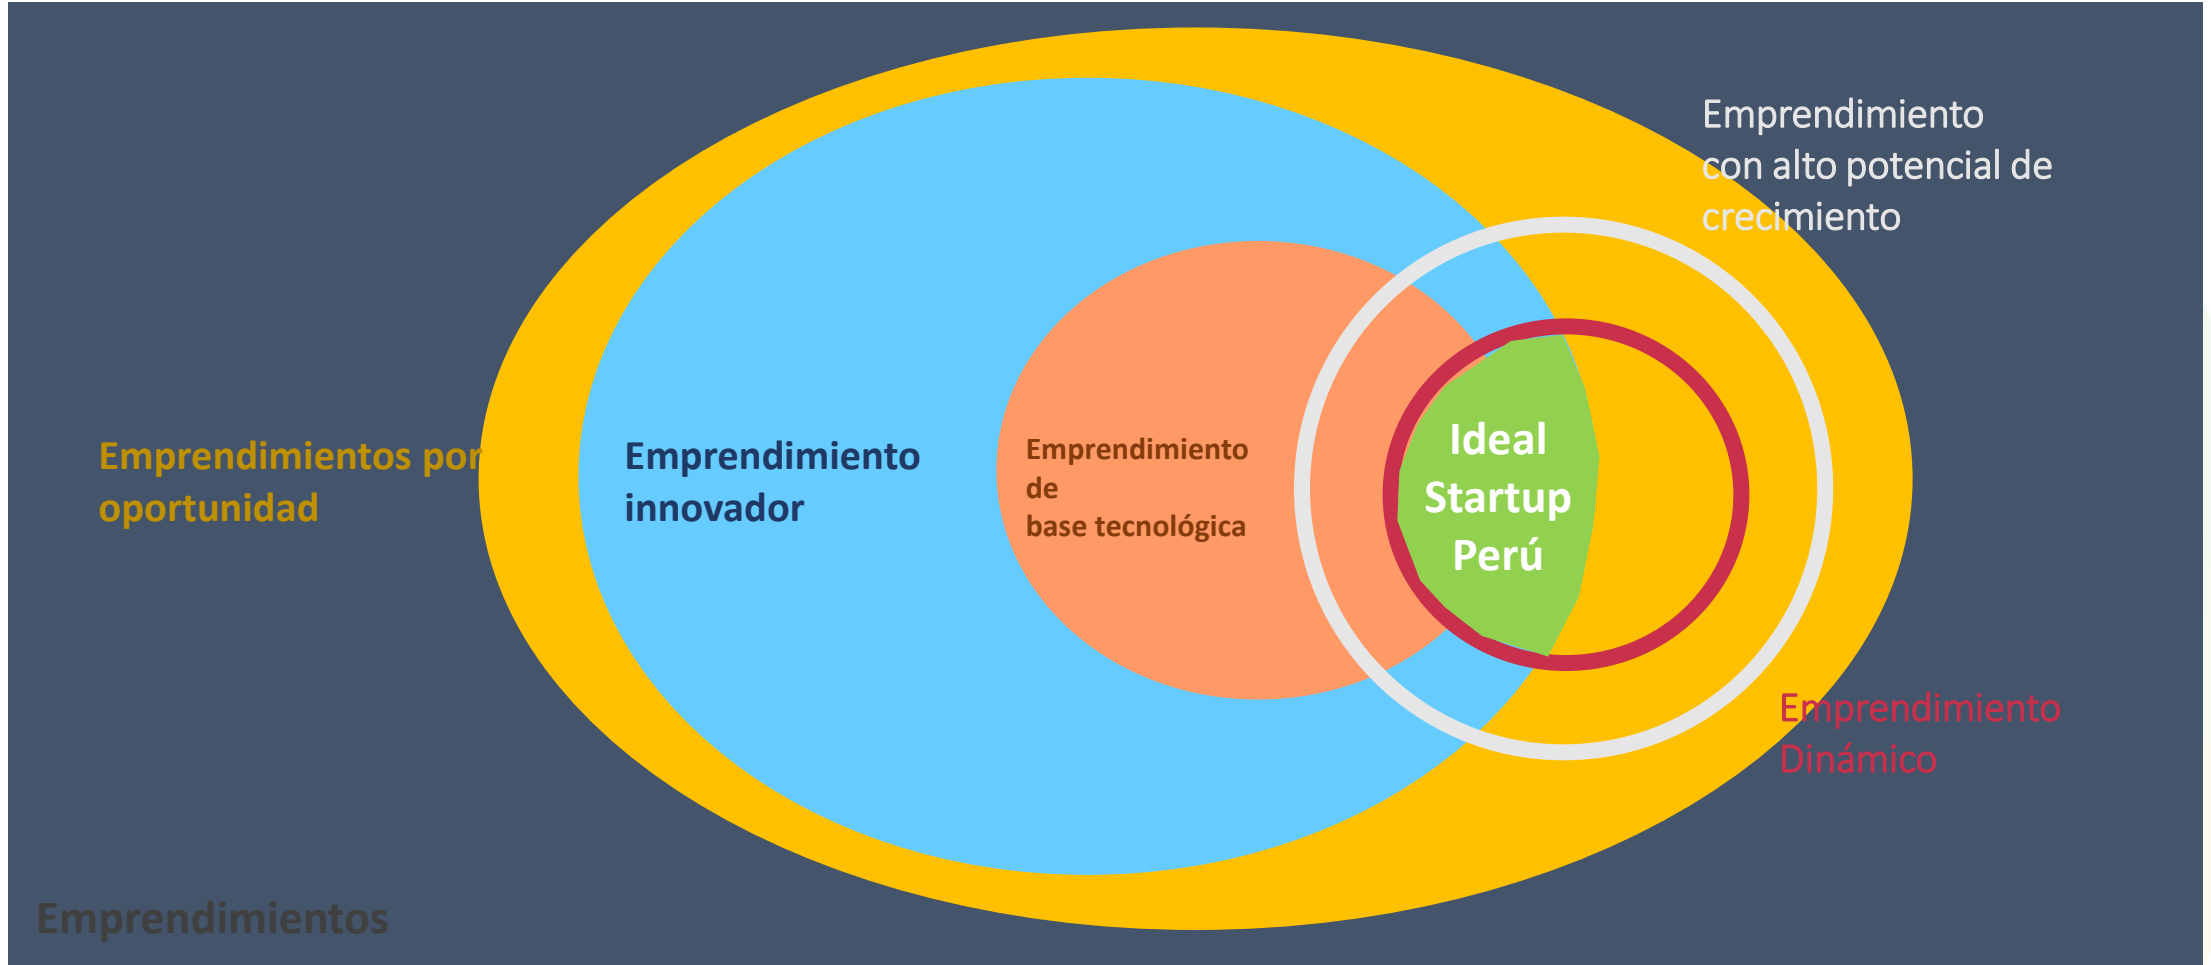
Emprendimiento con alto potencial de crecimiento

Emprendimientos por oportunidad

Emprendimiento innovador

Emprendimiento de base tecnológica

Ideal Startup Perú

Emprendimiento Dinámico

Emprendimientos